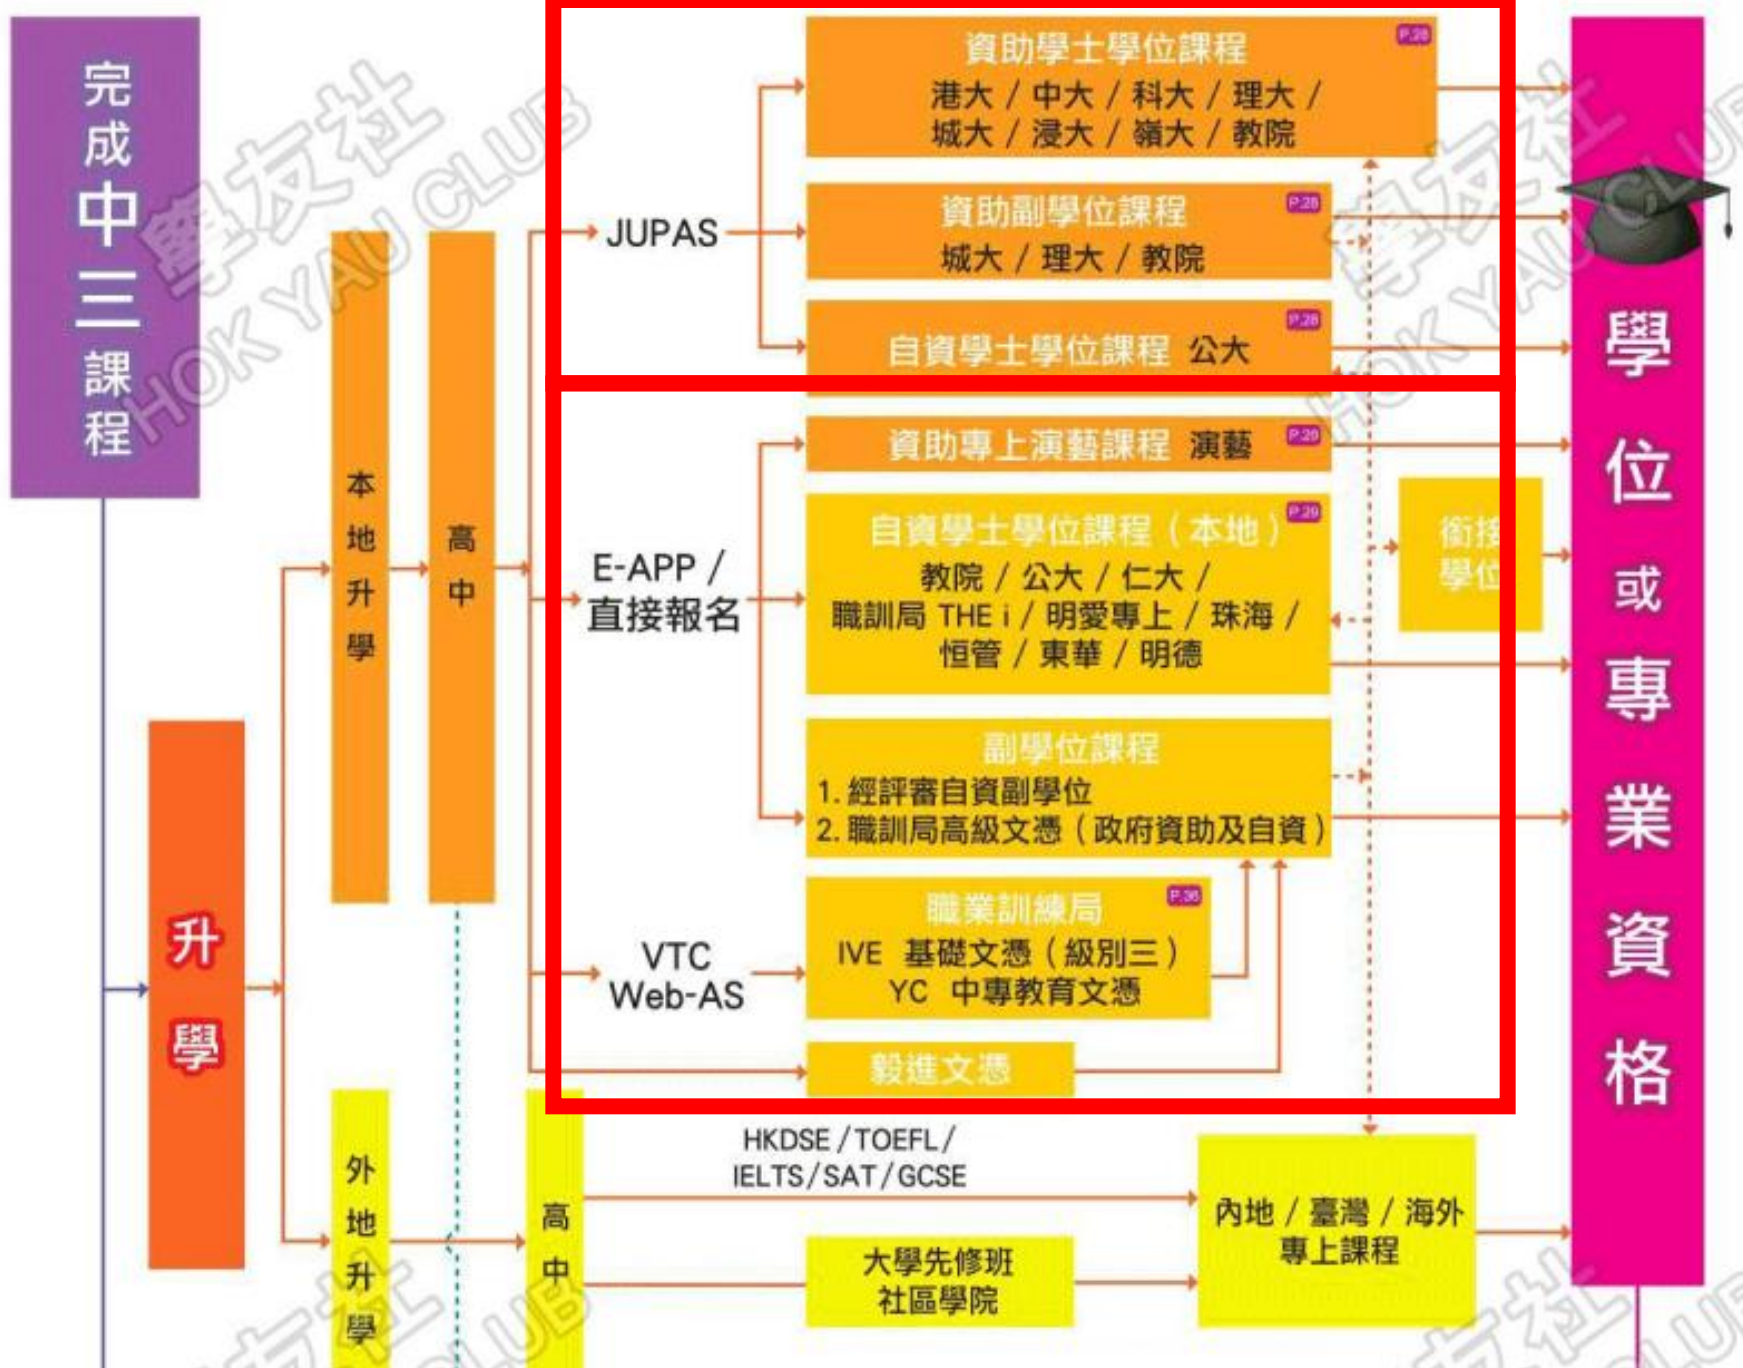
完成中三課程

升學

本地升學

高中

JUPAS

資助學士學位課程 P.28
港大 / 中大 / 科大 / 理大 / 城大 / 浸大 / 嶺大 / 教院

資助副學位課程 P.28
城大 / 理大 / 教院

自資學士學位課程 公大 P.28

E-APP / 直接報名

資助專上演藝課程 演藝 P.29

自資學士學位課程（本地） P.29
教院 / 公大 / 仁大 / 職訓局 THE i / 明愛專上 / 珠海 / 恒管 / 東華 / 明德

銜接學位

副學位課程
1. 經評審自資副學位
2. 職訓局高級文憑（政府資助及自資）

VTC Web-AS

職業訓練局 P.36
IVE 基礎文憑（級別三）
YC 中專教育文憑

毅進文憑

外地升學

高中

HKDSE / TOEFL / IELTS / SAT / GCSE

大學先修班
社區學院

內地 / 臺灣 / 海外 專上課程

學位或專業資格

學友社 HOK YAU CLUB